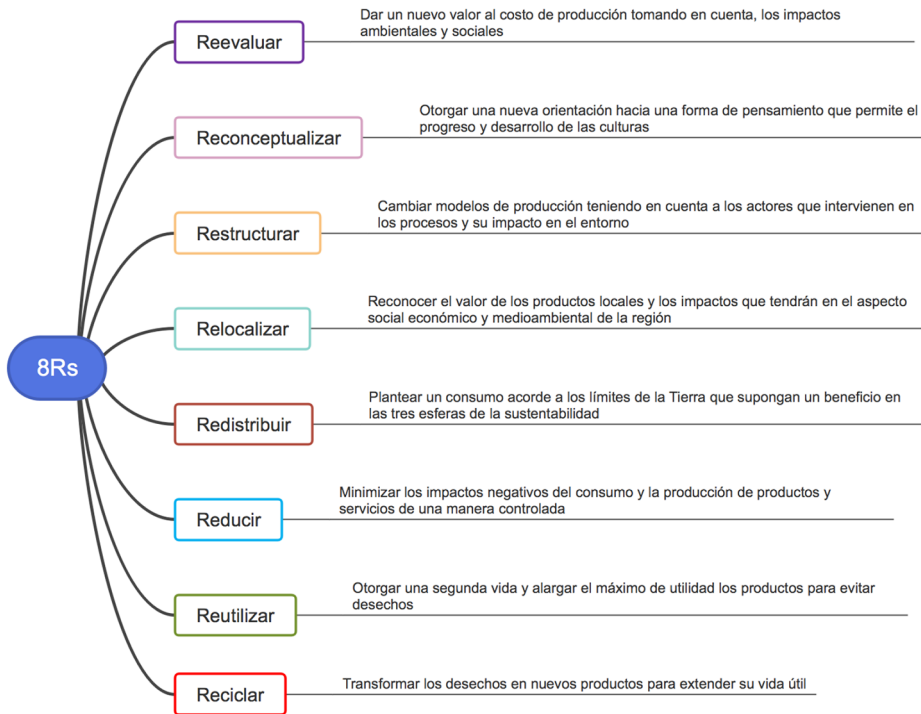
8Rs

Reevaluar
Dar un nuevo valor al costo de producción tomando en cuenta, los impactos ambientales y sociales

Reconceptualizar
Otorgar una nueva orientación hacia una forma de pensamiento que permite el progreso y desarrollo de las culturas

Restructurar
Cambiar modelos de producción teniendo en cuenta a los actores que intervienen en los procesos y su impacto en el entorno

Relocalizar
Reconocer el valor de los productos locales y los impactos que tendrán en el aspecto social económico y medioambiental de la región

Redistribuir
Plantear un consumo acorde a los límites de la Tierra que supongan un beneficio en las tres esferas de la sustentabilidad

Reducir
Minimizar los impactos negativos del consumo y la producción de productos y servicios de una manera controlada

Reutilizar
Otorgar una segunda vida y alargar el máximo de utilidad los productos para evitar desechos

Reciclar
Transformar los desechos en nuevos productos para extender su vida útil